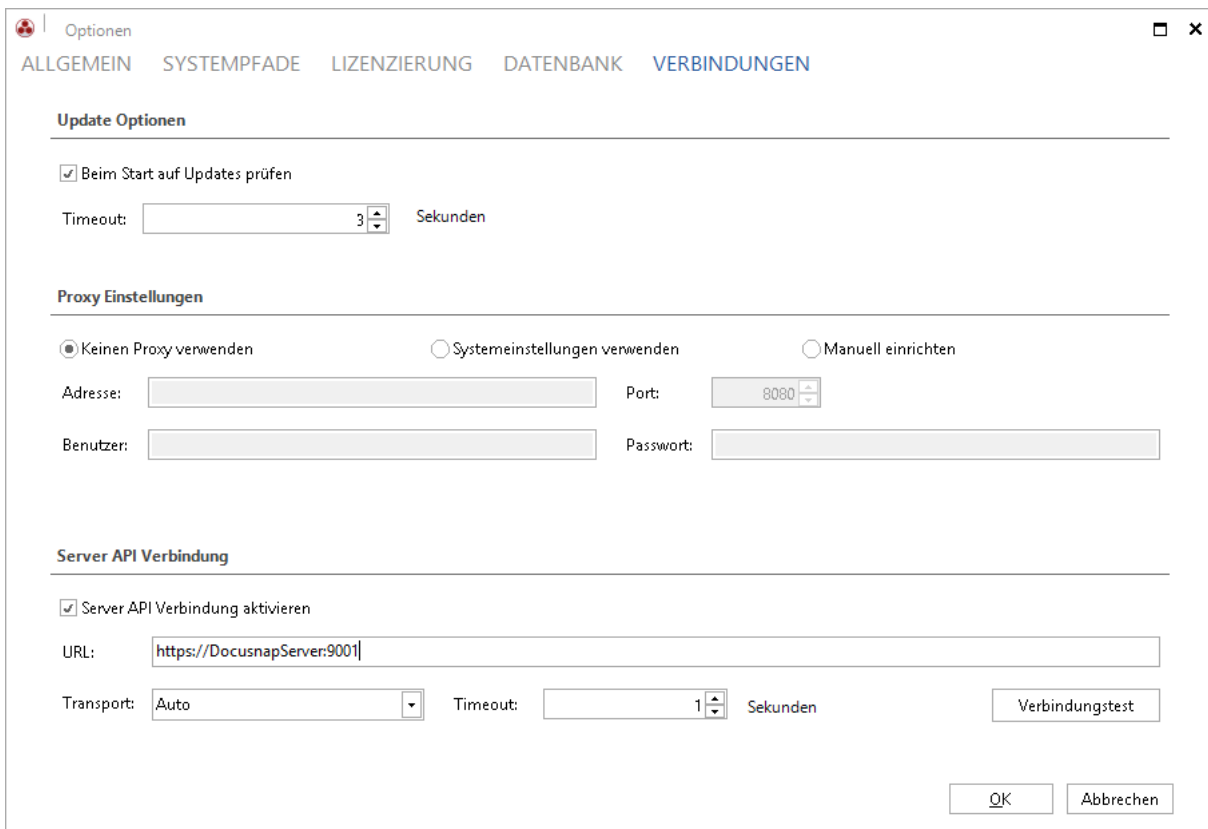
Optionen

ALLGEMEIN SYSTEMPFADE LIZENZIERUNG DATENBANK VERBINDUNGEN

Update Optionen

Beim Start auf Updates prüfen

Timeout: 3 Sekunden

Proxy Einstellungen

Keinen Proxy verwenden Systemeinstellungen verwenden Manuell einrichten

Adresse: Port: 8080

Benutzer: Passwort:

Server API Verbindung

Server API Verbindung aktivieren

URL: https://DocusnapServer:9001

Transport: Auto Timeout: 1 Sekunden Verbindungstest

OK Abbrechen